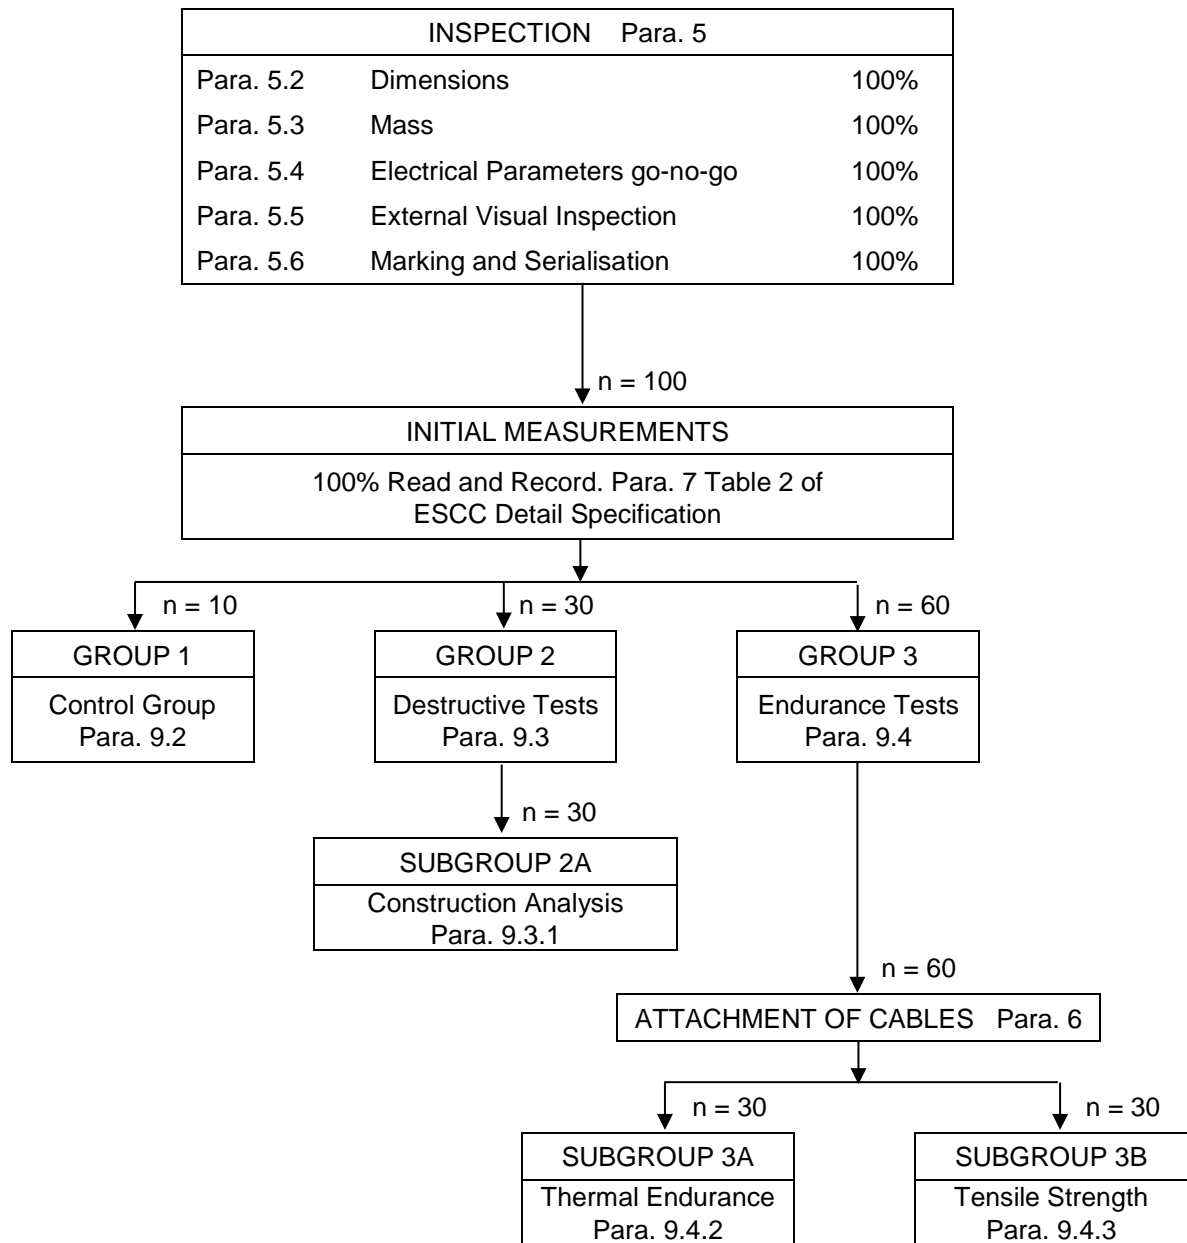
INSPECTION Para. 5

| Para. 5.2 | Dimensions | 100% |
|---|---|---|
| Para. 5.3 | Mass | 100% |
| Para. 5.4 | Electrical Parameters go-no-go | 100% |
| Para. 5.5 | External Visual Inspection | 100% |
| Para. 5.6 | Marking and Serialisation | 100% |

n = 100

INITIAL MEASUREMENTS

100% Read and Record. Para. 7 Table 2 of ESCC Detail Specification

n = 10

GROUP 1

Control Group Para. 9.2

n = 30

GROUP 2

Destructive Tests Para. 9.3

n = 60

GROUP 3

Endurance Tests Para. 9.4

n = 30

SUBGROUP 2A

Construction Analysis Para. 9.3.1

n = 60

ATTACHMENT OF CABLES Para. 6

n = 30

SUBGROUP 3A

Thermal Endurance Para. 9.4.2

n = 30

SUBGROUP 3B

Tensile Strength Para. 9.4.3